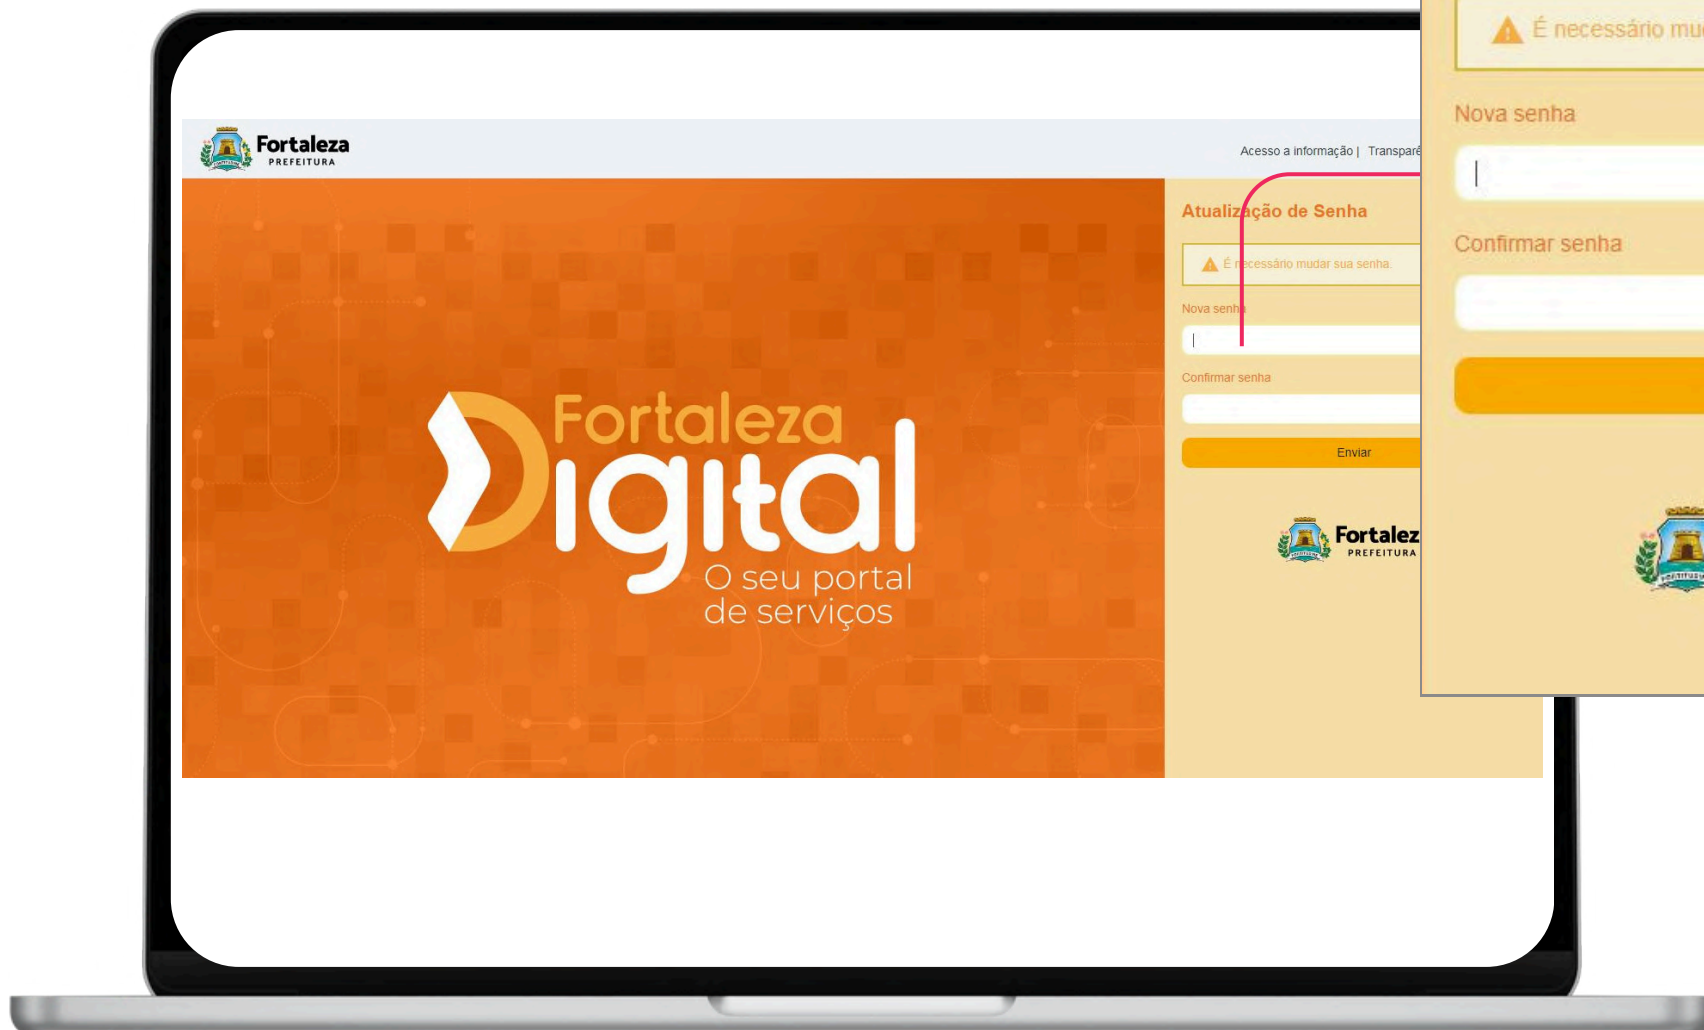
Fortaleza
PREFEITURA

Acesso a informação | Transparê

Fortaleza Digital
O seu portal de serviços

Atualização de Senha

É necessário mudar sua senha.

Nova senha

Confirmar senha

Enviar

Fortalez
PREFEITURA

É necessário mu

Nova senha

Confirmar senha